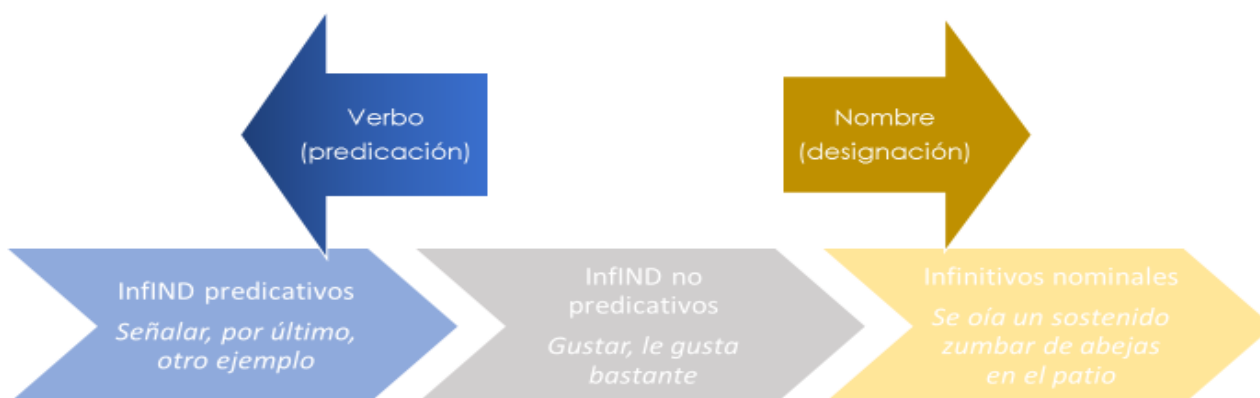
Verbo
(predicación)

Nombre
(designación)

InfIND predicativos
*Señalar, por último, otro ejemplo*

InfIND no predicativos
*Gustar, le gusta bastante*

Infinitivos nominales
*Se oía un sostenido zumbar de abejas en el patio*